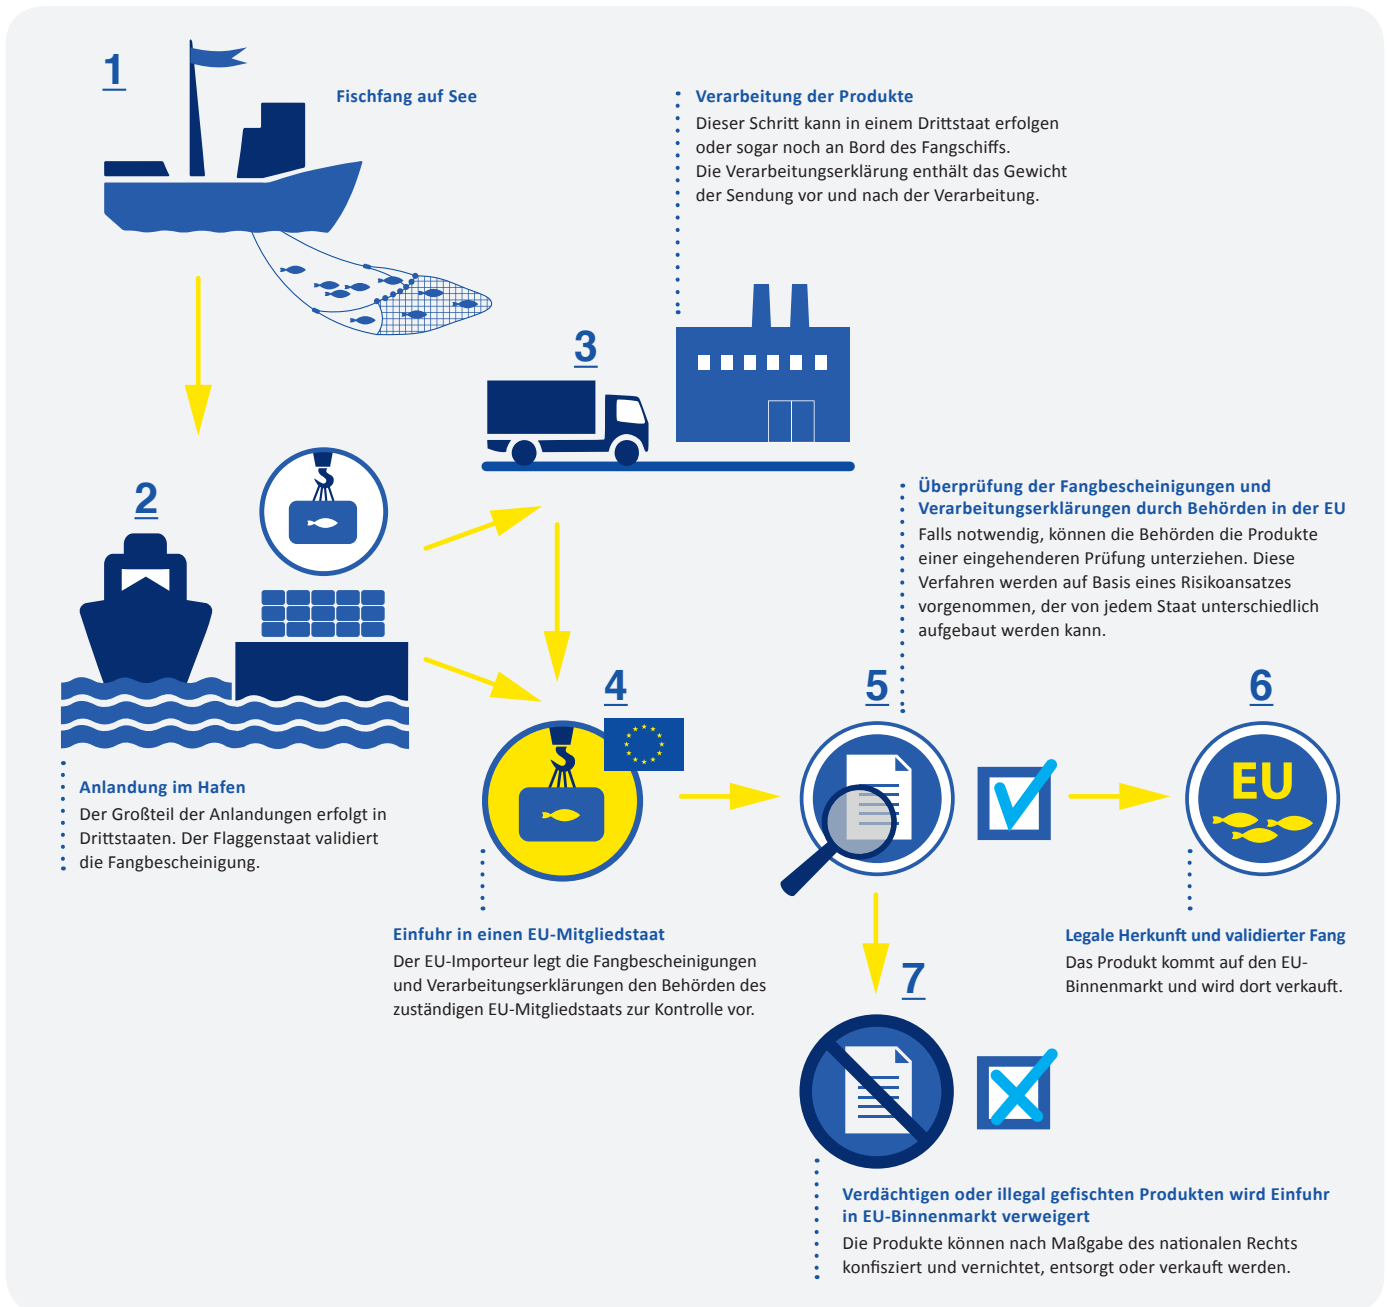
1

Fischfang auf See

Verarbeitung der Produkte
Dieser Schritt kann in einem Drittstaat erfolgen oder sogar noch an Bord des Fangschiffs.
Die Verarbeitungserklärung enthält das Gewicht der Sendung vor und nach der Verarbeitung.

3

2

Überprüfung der Fangbescheinigungen und Verarbeitungserklärungen durch Behörden in der EU
Falls notwendig, können die Behörden die Produkte einer eingehenderen Prüfung unterziehen. Diese Verfahren werden auf Basis eines Risikoansatzes vorgenommen, der von jedem Staat unterschiedlich aufgebaut werden kann.

4

5

6

EU

Anlandung im Hafen
Der Großteil der Anlandungen erfolgt in Drittstaaten. Der Flaggenstaat validiert die Fangbescheinigung.

Einfuhr in einen EU-Mitgliedstaat
Der EU-Importeur legt die Fangbescheinigungen und Verarbeitungserklärungen den Behörden des zuständigen EU-Mitgliedstaats zur Kontrolle vor.

Legale Herkunft und validierter Fang
Das Produkt kommt auf den EU-Binnenmarkt und wird dort verkauft.

7

Verdächtigen oder illegal gefischten Produkten wird Einfuhr in EU-Binnenmarkt verweigert
Die Produkte können nach Maßgabe des nationalen Rechts konfisziert und vernichtet, entsorgt oder verkauft werden.